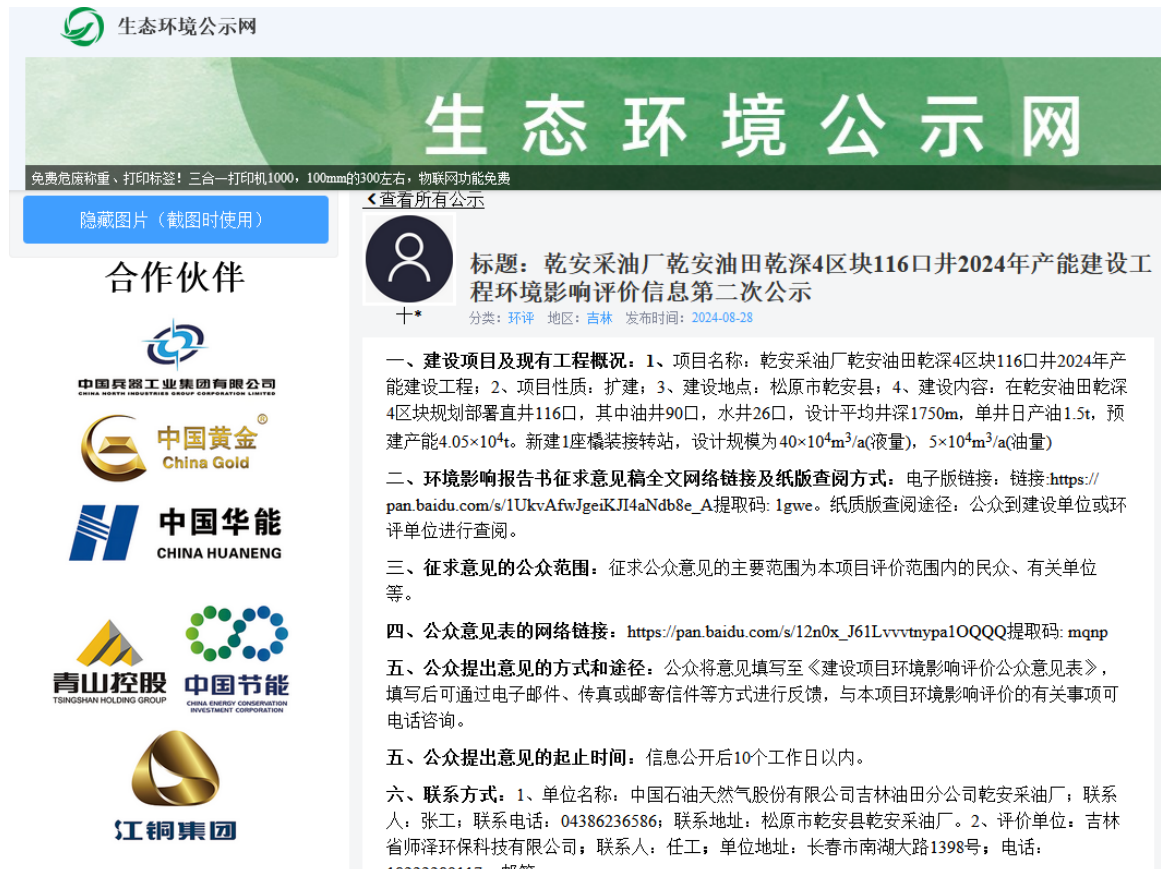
生态环境公示网

生 态 环 境 公 示 网

免费危废称重、打印标签！三合一打印机1000，100mm的300左右，物联网功能免费

隐藏图片（截图时使用）

合作伙伴

中国兵器工业集团有限公司
CHINA NORTH INDUSTRIES GROUP CORPORATION LIMITED

中国黄金
China Gold

中国华能
CHINA HUANENG

青山控股
TSINGSHAN HOLDING GROUP

中国节能
CHINA ENERGY CONSERVATION INVESTMENT CORPORATION

江铜集团

查看所有公示

十*

标题：乾安采油厂乾安油田乾深4区块116口井2024年产能建设工程环境影响评价信息第二次公示

分类：环评 地区：吉林 发布时间：2024-08-28

一、建设项目及现有工程概况：1、项目名称：乾安采油厂乾安油田乾深4区块116口井2024年产能建设工程；2、项目性质：扩建；3、建设地点：松原市乾安县；4、建设内容：在乾安油田乾深4区块规划部署直井116口，其中油井90口，水井26口，设计平均井深1750m，单井日产油1.5t，预建产能$4.05\times10^4$t。新建1座橇装接转站，设计规模为$40\times10^4m^3/a$(液量)，$5\times10^4m^3/a$(油量)

二、环境影响报告书征求意见稿全文网络链接及纸版查阅方式：电子版链接：链接:https://pan.baidu.com/s/1UkvAfwJgeiKJI4aNdb8e_A提取码: 1gwe。纸质版查阅途径：公众到建设单位或环评单位进行查阅。

三、征求意见的公众范围：征求公众意见的主要范围为本项目评价范围内的民众、有关单位等。

四、公众意见表的网络链接：https://pan.baidu.com/s/12n0x_J61Lvvvtnypa1OQQQ提取码: mqnp

五、公众提出意见的方式和途径：公众将意见填写至《建设项目环境影响评价公众意见表》，填写后可通过电子邮件、传真或邮寄信件等方式进行反馈，与本项目环境影响评价的有关事项可电话咨询。

五、公众提出意见的起止时间：信息公开后10个工作日以内。

六、联系方式：1、单位名称：中国石油天然气股份有限公司吉林油田分公司乾安采油厂；联系人：张工；联系电话：04386236586；联系地址：松原市乾安县乾安采油厂。2、评价单位：吉林省师泽环保科技有限公司；联系人：任工；单位地址：长春市南湖大路1398号；电话：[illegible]